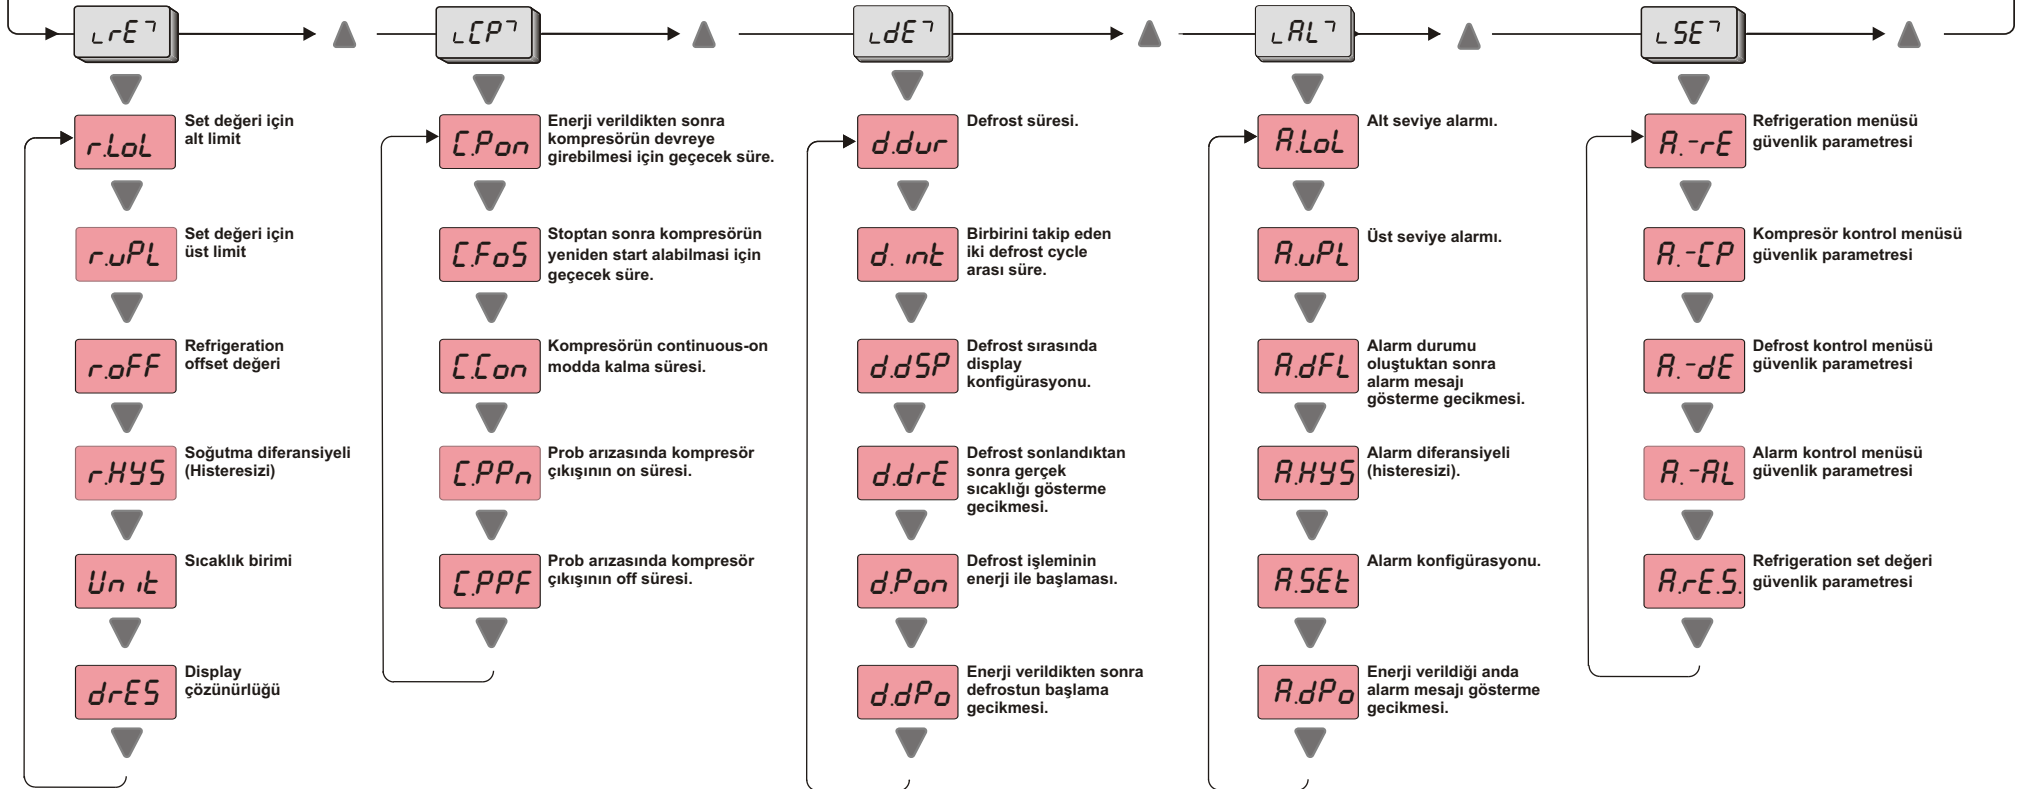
rE

CP

dE

AL

SE

r.LoL
Set değeri için alt limit

r.uPL
Set değeri için üst limit

r.oFF
Refrigeration offset değeri

r.HYS
Soğutma diferansiyeli (Histeresizi)

Un it
Sıcaklık birimi

drES
Display çözünürlüğü

C.Pon
Enerji verildikten sonra kompresörün devreye girebilmesi için geçecek süre.

C.FoS
Stoptan sonra kompresörün yeniden start alabilmesi için geçecek süre.

C.Con
Kompresörün continuous-on modda kalma süresi.

C.PPn
Prob arızasında kompresör çıkışının on süresi.

C.PPF
Prob arızasında kompresör çıkışının off süresi.

d.dur
Defrost süresi.

d. int
Birbirini takip eden iki defrost cycle arası süre.

d.dSP
Defrost sırasında display konfigürasyonu.

d.drE
Defrost sonlandıktan sonra gerçek sıcaklığı gösterme gecikmesi.

d.Pon
Defrost işleminin enerji ile başlaması.

d.dPo
Enerji verildikten sonra defrostun başlama gecikmesi.

A.LoL
Alt seviye alarmı.

A.uPL
Üst seviye alarmı.

A.dFL
Alarm durumu oluştuktan sonra alarm mesajı gösterme gecikmesi.

A.HYS
Alarm diferansiyeli (histeresizi).

A.SEt
Alarm konfigürasyonu.

A.dPo
Enerji verildiği anda alarm mesajı gösterme gecikmesi.

A.-rE
Refrigeration menüsü güvenlik parametresi

A.-CP
Kompresör kontrol menüsü güvenlik parametresi

A.-dE
Defrost kontrol menüsü güvenlik parametresi

A.-AL
Alarm kontrol menüsü güvenlik parametresi

A.rE.S.
Refrigeration set değeri güvenlik parametresi